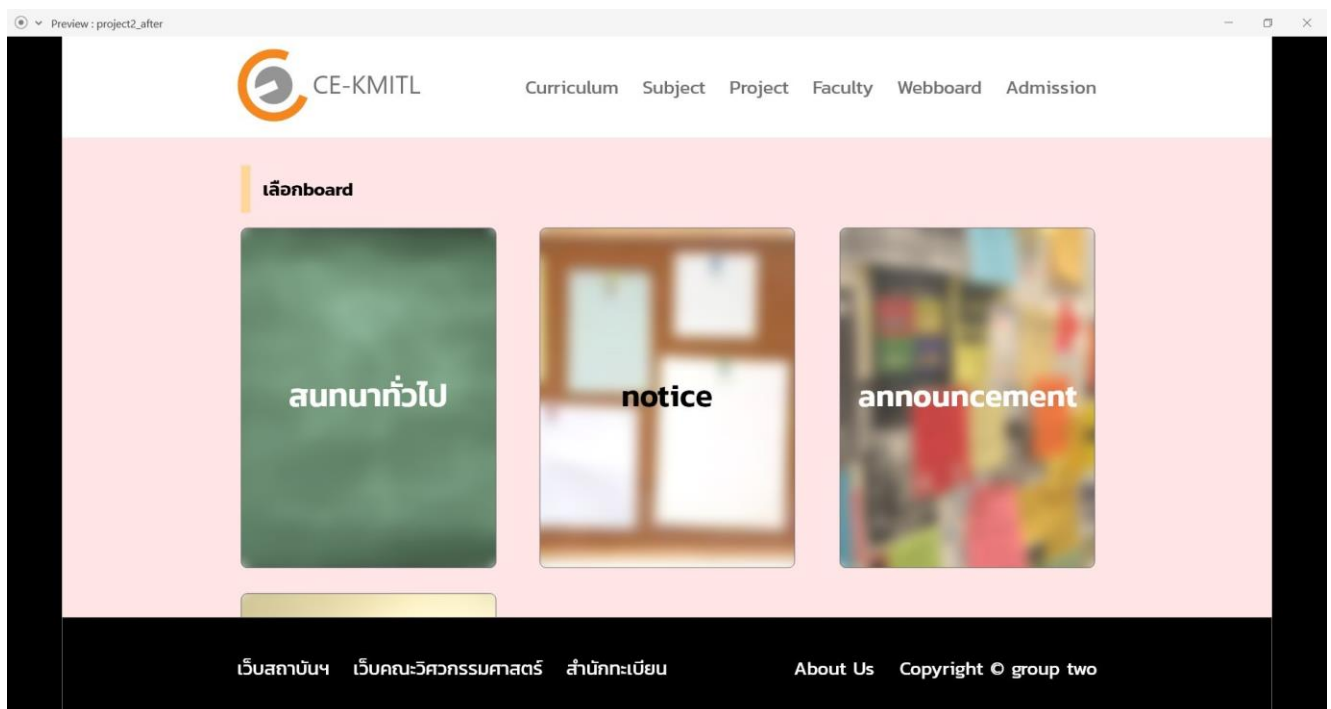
Preview : project2_after

CE-KMITL

Curriculum Subject Project Faculty Webboard Admission

เลือกboard

สนทนาทั่วไป

notice

announcement

เว็บสถาบันฯ เว็บคณะวิศวกรรมศาสตร์ สำนักทะเบียน

About Us Copyright © group two